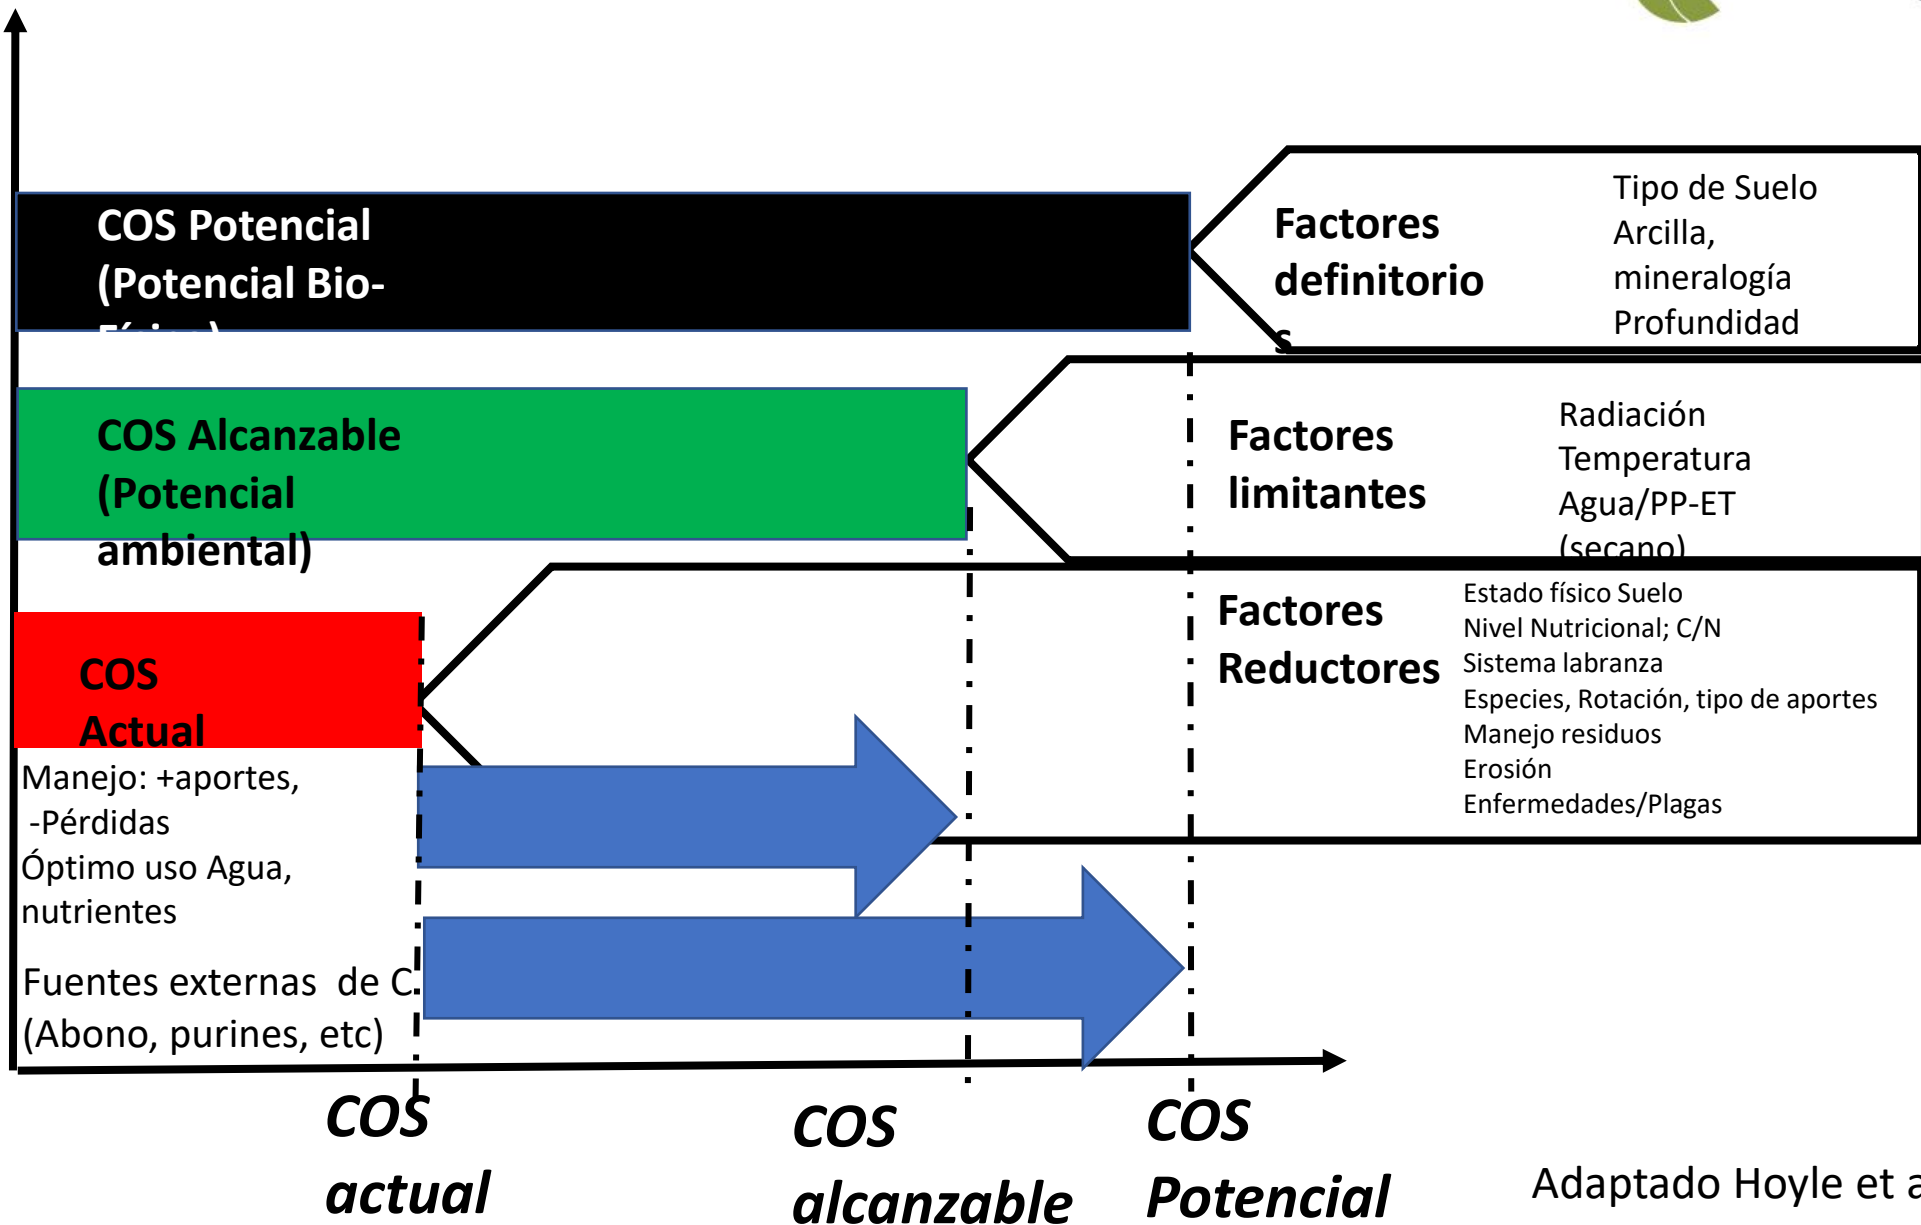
COS Potencial (Potencial Bio-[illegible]

Factores definitorios

Tipo de Suelo
Arcilla, mineralogía
Profundidad

COS Alcanzable (Potencial ambiental)

Factores limitantes

Radiación
Temperatura
Agua/PP-ET (secano)

COS Actual

Factores Reductores

Estado físico Suelo
Nivel Nutricional; C/N
Sistema labranza
Especies, Rotación, tipo de aportes
Manejo residuos
Erosión
Enfermedades/Plagas

Manejo: +aportes, -Pérdidas
Óptimo uso Agua, nutrientes

Fuentes externas de C (Abono, purines, etc)

COS actual

COS alcanzable

COS Potencial

Adaptado Hoyle et a